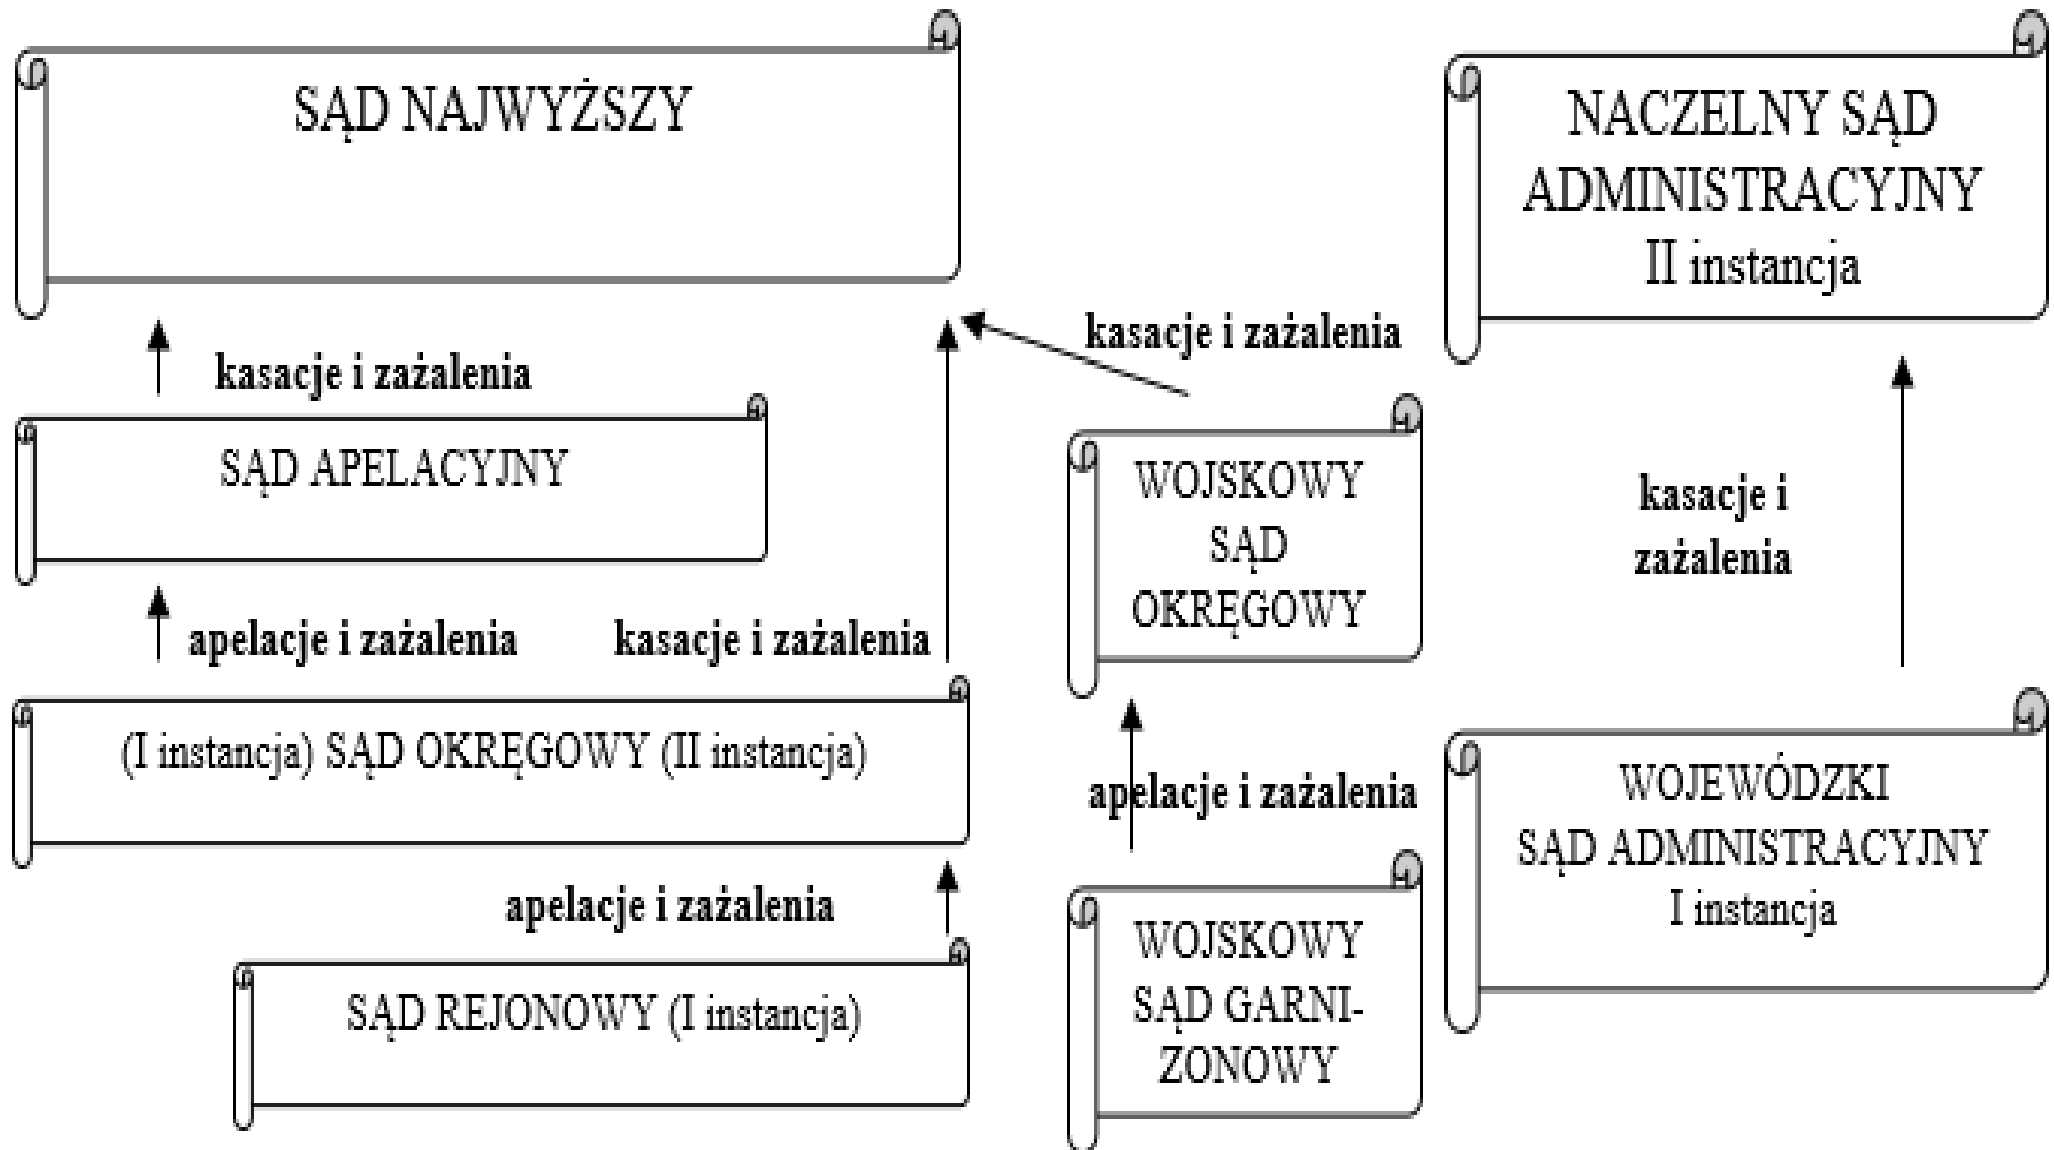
SĄD NAJWYŻSZY

NACZELNY SĄD ADMINISTRACYJNY II instancja

kasacje i zażalenia

kasacje i zażalenia

SĄD APELACYJNY

WOJSKOWY SĄD OKRĘGOWY

kasacje i zażalenia

apelacje i zażalenia

kasacje i zażalenia

(I instancja) SĄD OKRĘGOWY (II instancja)

apelacje i zażalenia

WOJEWÓDZKI SĄD ADMINISTRACYJNY I instancja

apelacje i zażalenia

SĄD REJONOWY (I instancja)

WOJSKOWY SĄD GARNIZONOWY